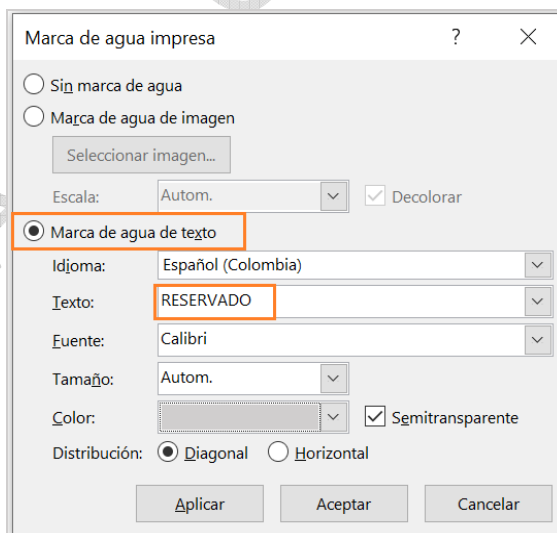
Marca de agua impresa

?

Sin marca de agua

Marca de agua de imagen

Seleccionar imagen...

Escala: Autom.

Decolorar

Marca de agua de texto

Idioma: Español (Colombia)

Texto: RESERVADO

Fuente: Calibri

Tamaño: Autom.

Color:

Semitransparente

Distribución: Diagonal Horizontal

Aplicar Aceptar Cancelar